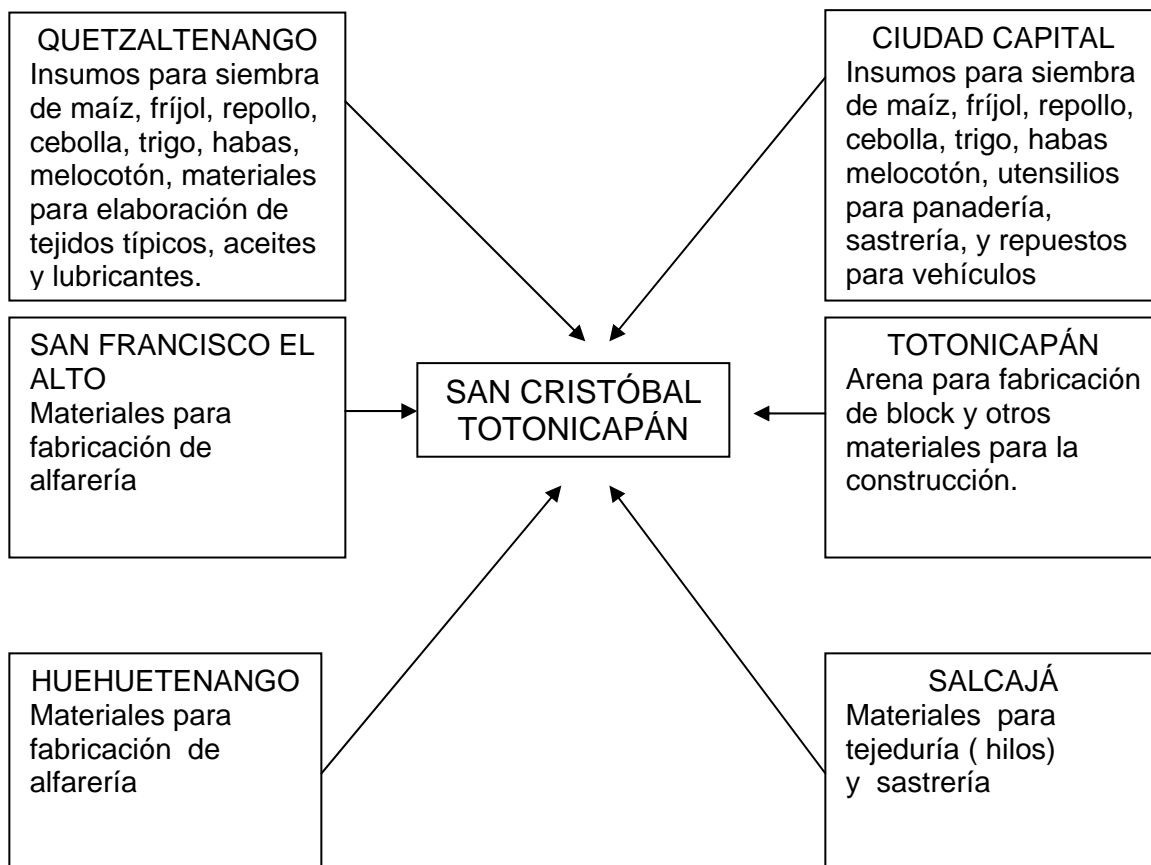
QUETZALTENANGO
Insumos para siembra de maíz, fríjol, repollo, cebolla, trigo, habas, melocotón, materiales para elaboración de tejidos típicos, aceites y lubricantes.

CIUDAD CAPITAL
Insumos para siembra de maíz, fríjol, repollo, cebolla, trigo, habas melocotón, utensilios para panadería, sastrería, y repuestos para vehículos

SAN FRANCISCO EL ALTO
Materiales para fabricación de alfarería

SAN CRISTÓBAL TOTONICAPÁN

TOTONICAPÁN
Arena para fabricación de block y otros materiales para la construcción.

HUEHUETENANGO
Materiales para fabricación de alfarería

SALCAJÁ
Materiales para tejeduría ( hilos) y sastrería